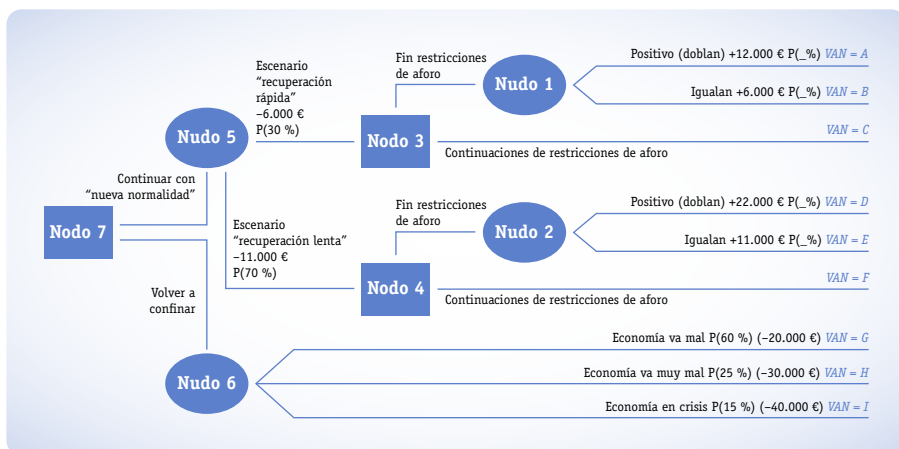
Nodo 7

Continuar con "nueva normalidad"

Nodo 5

Escenario "recuperación rápida" –6.000 € P(30 %)

Nodo 3

Fin restricciones de aforo

Nodo 1

Positivo (doblan) +12.000 € P(\_%) VAN = A

Igualan +6.000 € P(\_%) VAN = B

VAN = C

Continuaciones de restricciones de aforo

Escenario "recuperación lenta" –11.000 € P(70 %)

Nodo 4

Fin restricciones de aforo

Nodo 2

Positivo (doblan) +22.000 € P(\_%) VAN = D

Igualan +11.000 € P(\_%) VAN = E

VAN = F

Continuaciones de restricciones de aforo

Volver a confinar

Nodo 6

Economía va mal P(60 %) (–20.000 €) VAN = G

Economía va muy mal P(25 %) (–30.000 €) VAN = H

Economía en crisis P(15 %) (–40.000 €) VAN = I